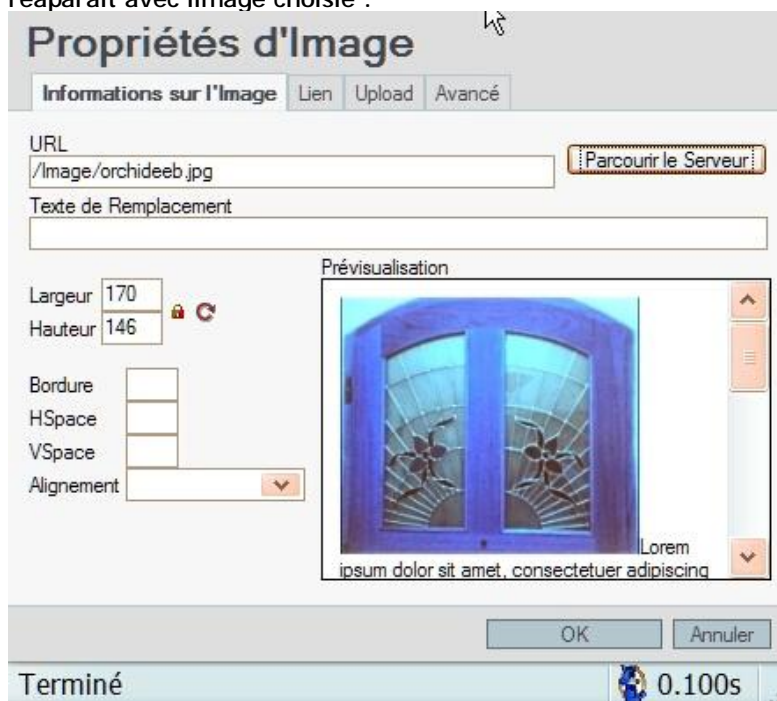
réapparaît avec l'image choisie :

Propriétés d'Image

Informations sur l'Image | Lien | Upload | Avancé

URL
/Image/orchideeb.jpg
Parcourir le Serveur

Texte de Remplacement

Largeur 170
Hauteur 146

Bordure
HSpace
VSpace
Alignement

Prévisualisation
Lorem ipsum dolor sit amet, consectetuer adipiscing

OK
Annuler

Terminé
0.100s